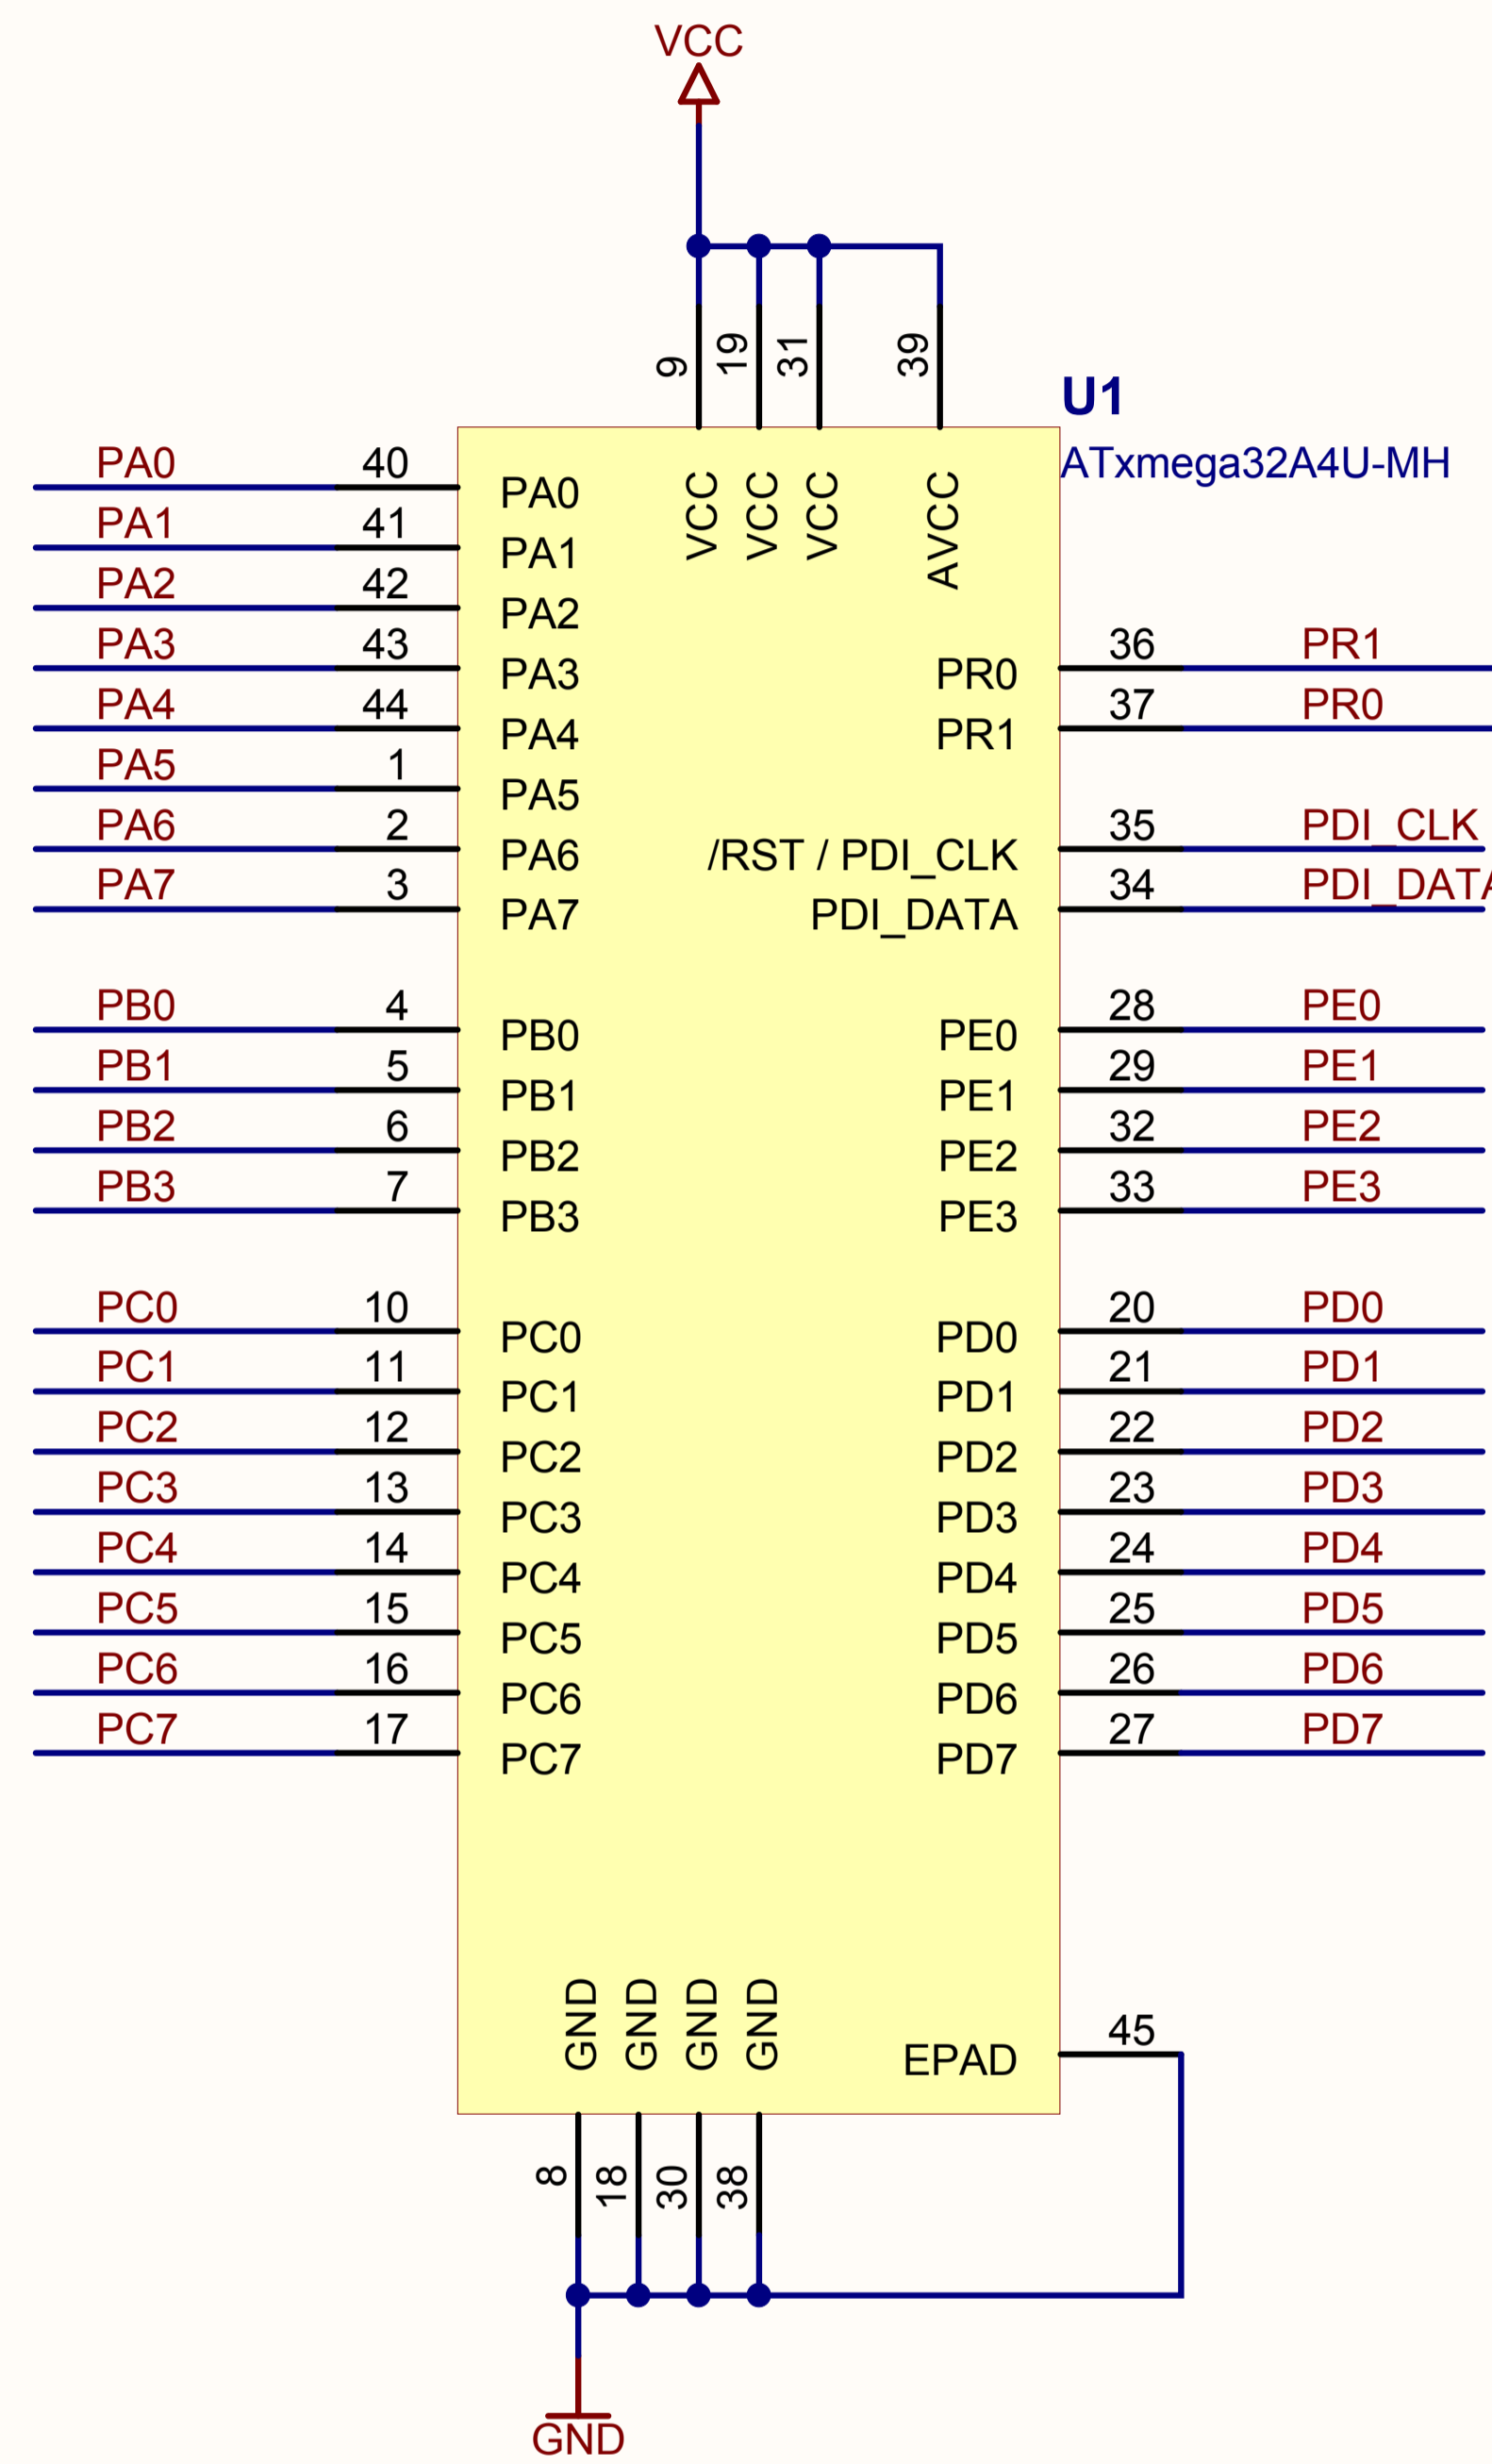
VCC

9 19 31 39

U1
ATxmega32A4U-MH

VCC VCC VCC AVCC

PA0 40 PA0
PA1 41 PA1
PA2 42 PA2
PA3 43 PA3
PA4 44 PA4
PA5 1 PA5
PA6 2 PA6
PA7 3 PA7

PR0 36 PR1
PR1 37 PR0
/RST / PDI_CLK 35 PDI_CLK
PDI_DATA 34 PDI_DAT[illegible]

PB0 4 PB0
PB1 5 PB1
PB2 6 PB2
PB3 7 PB3

PE0 28 PE0
PE1 29 PE1
PE2 32 PE2
PE3 33 PE3

PC0 10 PC0
PC1 11 PC1
PC2 12 PC2
PC3 13 PC3
PC4 14 PC4
PC5 15 PC5
PC6 16 PC6
PC7 17 PC7

PD0 20 PD0
PD1 21 PD1
PD2 22 PD2
PD3 23 PD3
PD4 24 PD4
PD5 25 PD5
PD6 26 PD6
PD7 27 PD7

GND GND GND GND
EPAD 45

8 18 30 38

GND